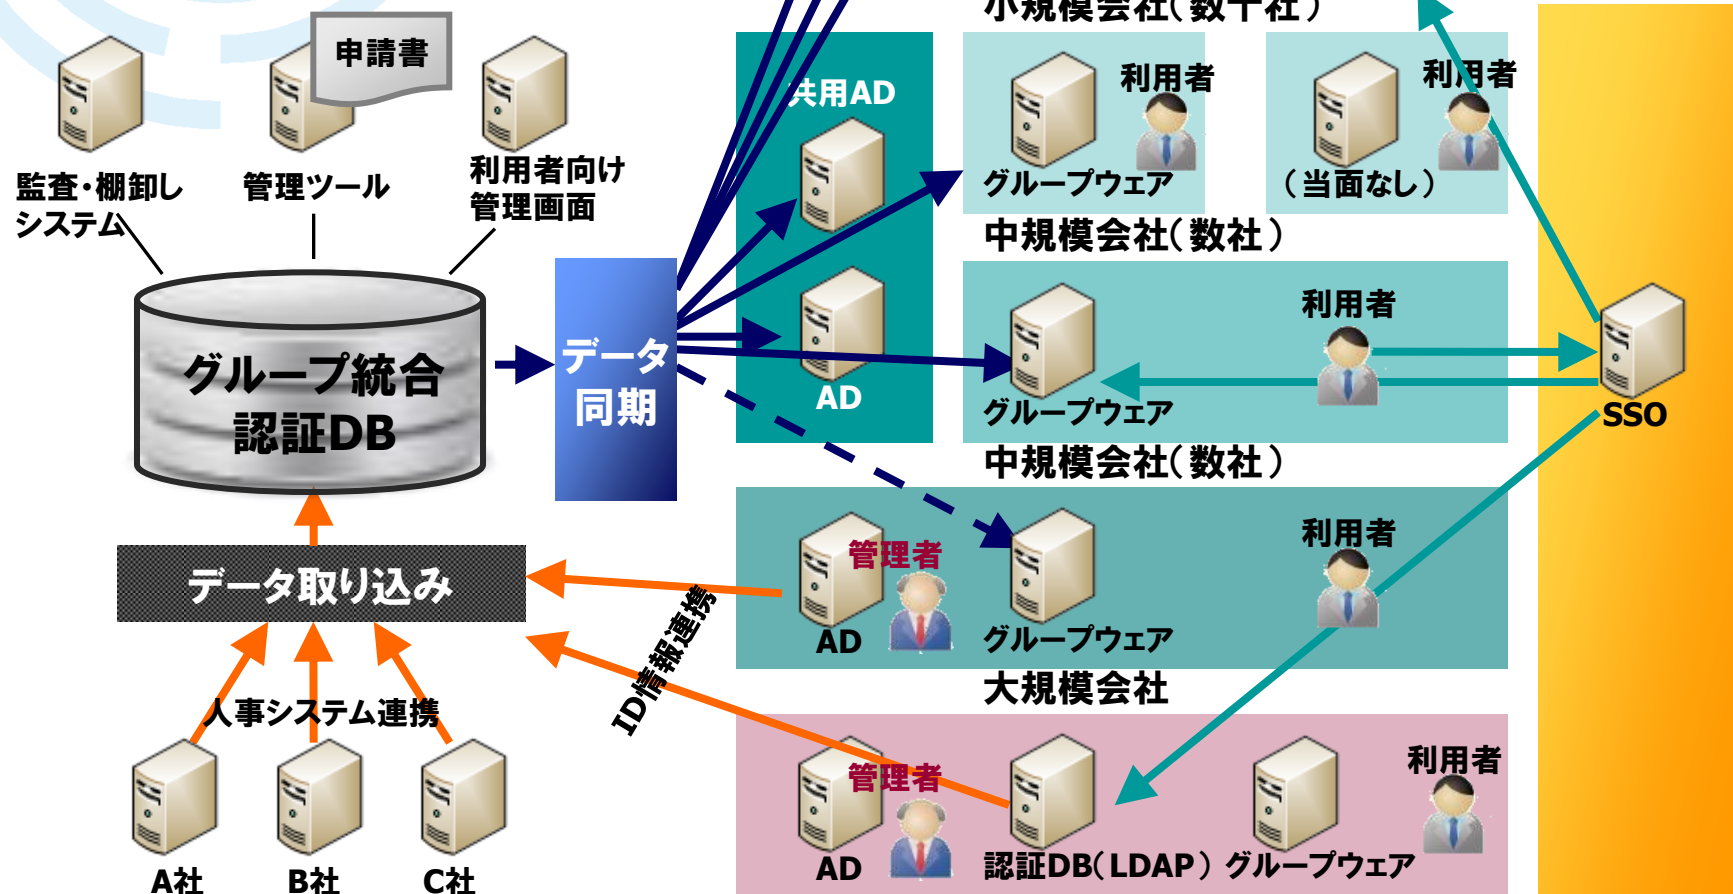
小規模会社（数十社）

申請書

監査・棚卸し
システム

管理ツール

利用者向け
管理画面

グループ統合
認証DB

データ
同期

共用AD

AD

利用者

グループウェア

利用者

（当面なし）

中規模会社（数社）

利用者

グループウェア

SSO

中規模会社（数社）

データ取り込み

管理者

AD

グループウェア

利用者

大規模会社

ID情報連携

人事システム連携

A社

B社

C社

管理者

AD

認証DB（LDAP）

グループウェア

利用者